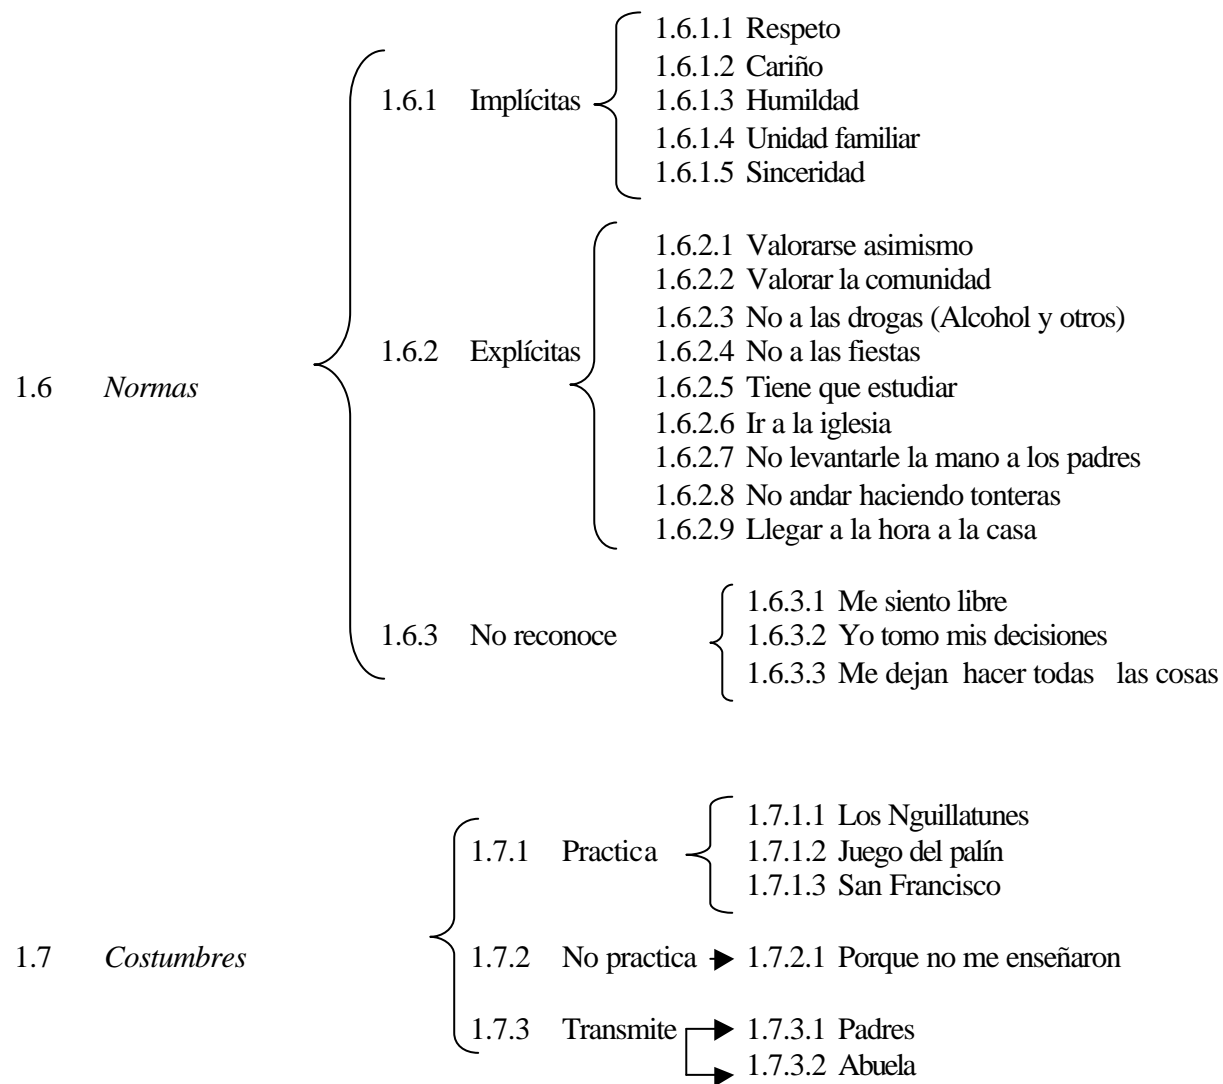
1.6 *Normas*

1.6.1 Implícitas

1.6.1.1 Respeto
1.6.1.2 Cariño
1.6.1.3 Humildad
1.6.1.4 Unidad familiar
1.6.1.5 Sinceridad

1.6.2 Explícitas

1.6.2.1 Valorarse asimismo
1.6.2.2 Valorar la comunidad
1.6.2.3 No a las drogas (Alcohol y otros)
1.6.2.4 No a las fiestas
1.6.2.5 Tiene que estudiar
1.6.2.6 Ir a la iglesia
1.6.2.7 No levantarle la mano a los padres
1.6.2.8 No andar haciendo tonteras
1.6.2.9 Llegar a la hora a la casa

1.6.3 No reconoce

1.6.3.1 Me siento libre
1.6.3.2 Yo tomo mis decisiones
1.6.3.3 Me dejan hacer todas las cosas

1.7 *Costumbres*

1.7.1 Practica

1.7.1.1 Los Nguillatunes
1.7.1.2 Juego del palín
1.7.1.3 San Francisco

1.7.2 No practica → 1.7.2.1 Porque no me enseñaron

1.7.3 Transmite → 1.7.3.1 Padres
→ 1.7.3.2 Abuela